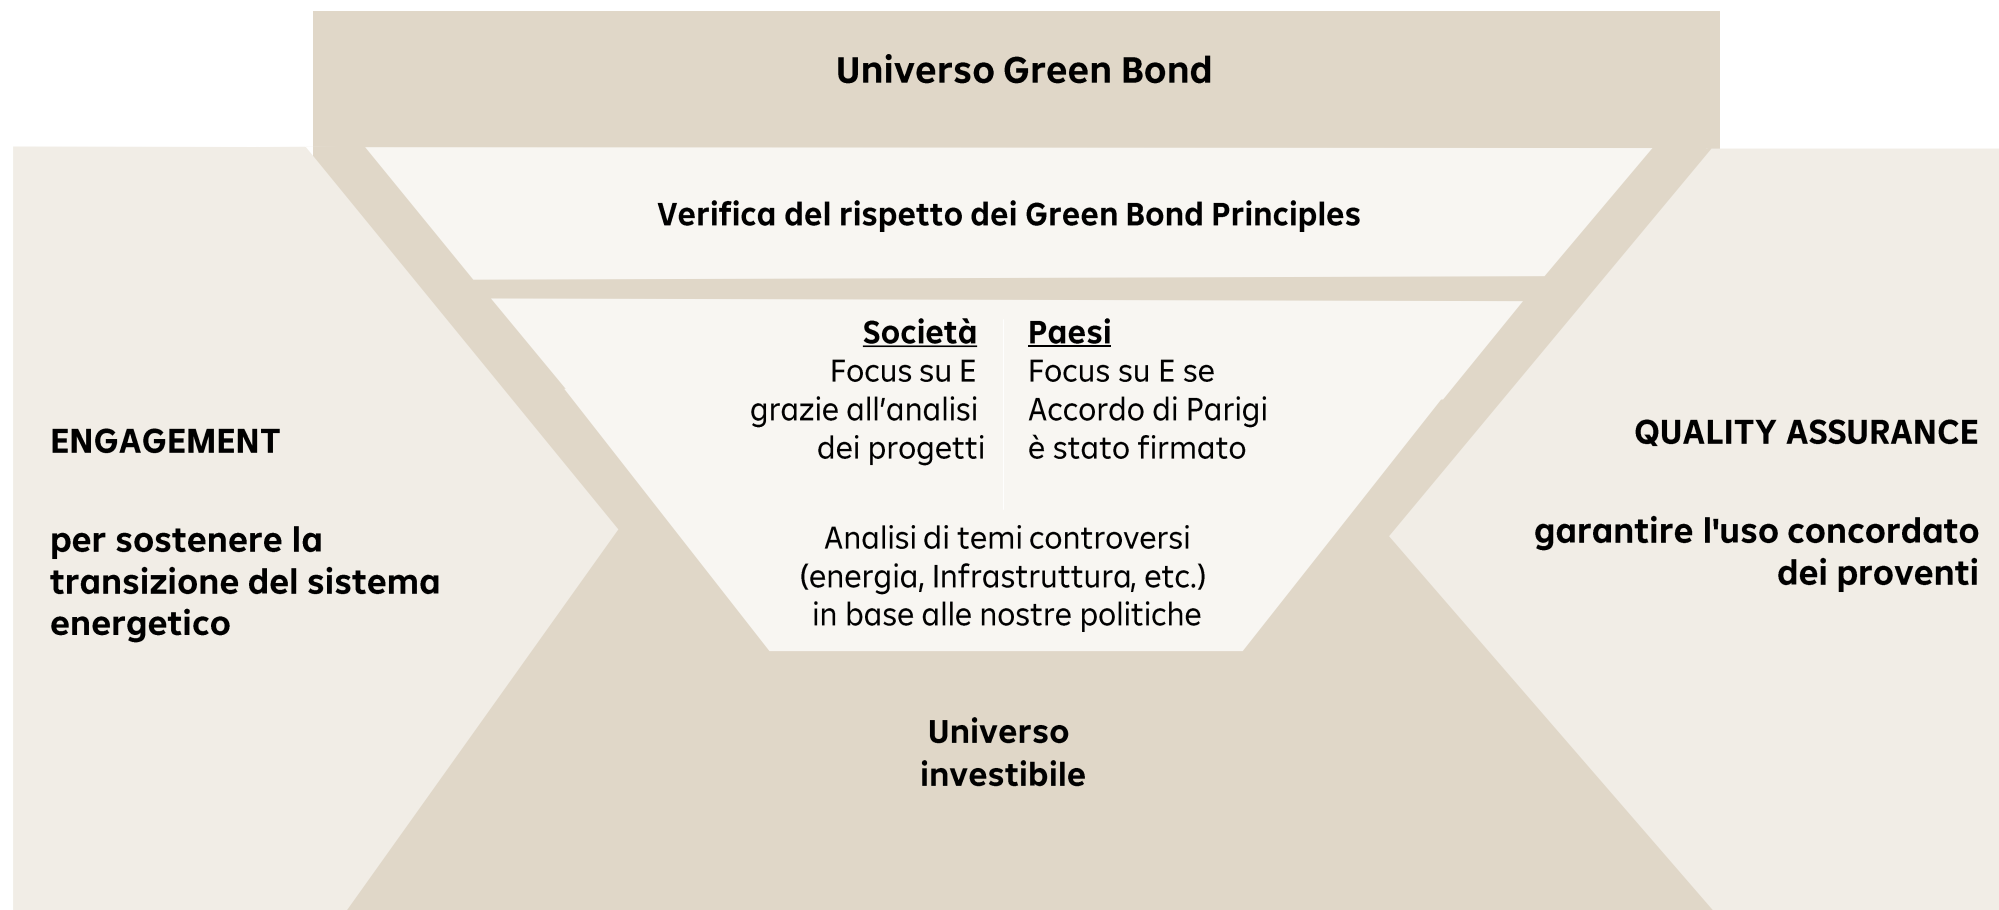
Universo Green Bond

Verifica del rispetto dei Green Bond Principles

ENGAGEMENT

per sostenere la transizione del sistema energetico

Società
Focus su E grazie all'analisi dei progetti

Paesi
Focus su E se Accordo di Parigi è stato firmato

Analisi di temi controversi (energia, Infrastruttura, etc.) in base alle nostre politiche

QUALITY ASSURANCE

garantire l'uso concordato dei proventi

Universo investibile